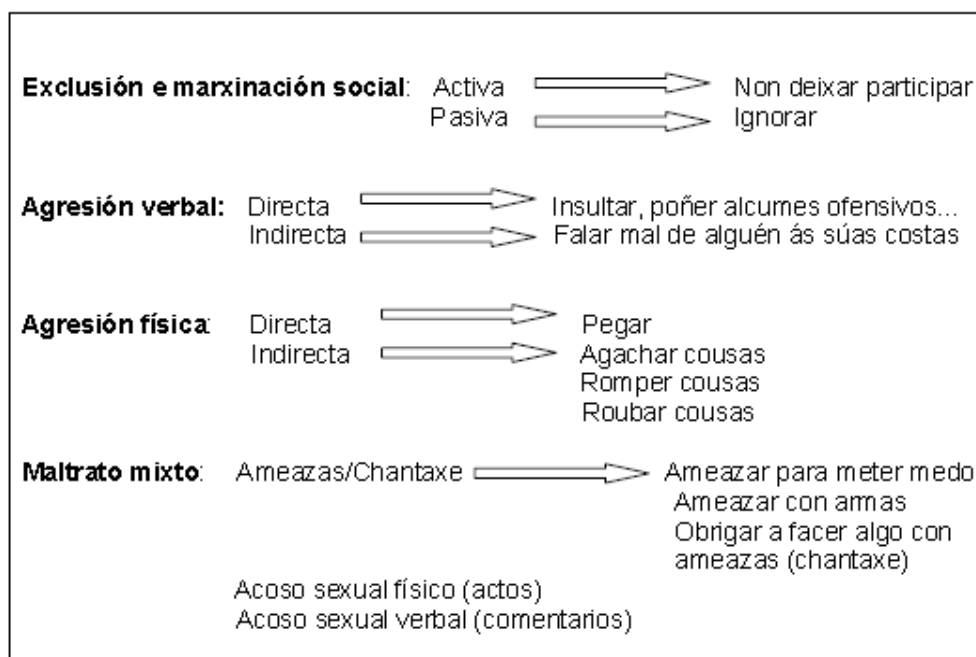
**Exclusión e marxinación social**: Activa → Non deixar participar
Pasiva → Ignorar

**Agresión verbal:** Directa → Insultar, poñer alcumes ofensivos...
Indirecta → Falar mal de alguén ás súas costas

**Agresión física**: Directa → Pegar
Indirecta → Agachar cousas
Romper cousas
Roubar cousas

**Maltrato mixto**: Ameazas/Chantaxe → Ameazar para meter medo
Ameazar con armas
Obrigar a facer algo con ameazas (chantaxe)

Acoso sexual físico (actos)
Acoso sexual verbal (comentarios)